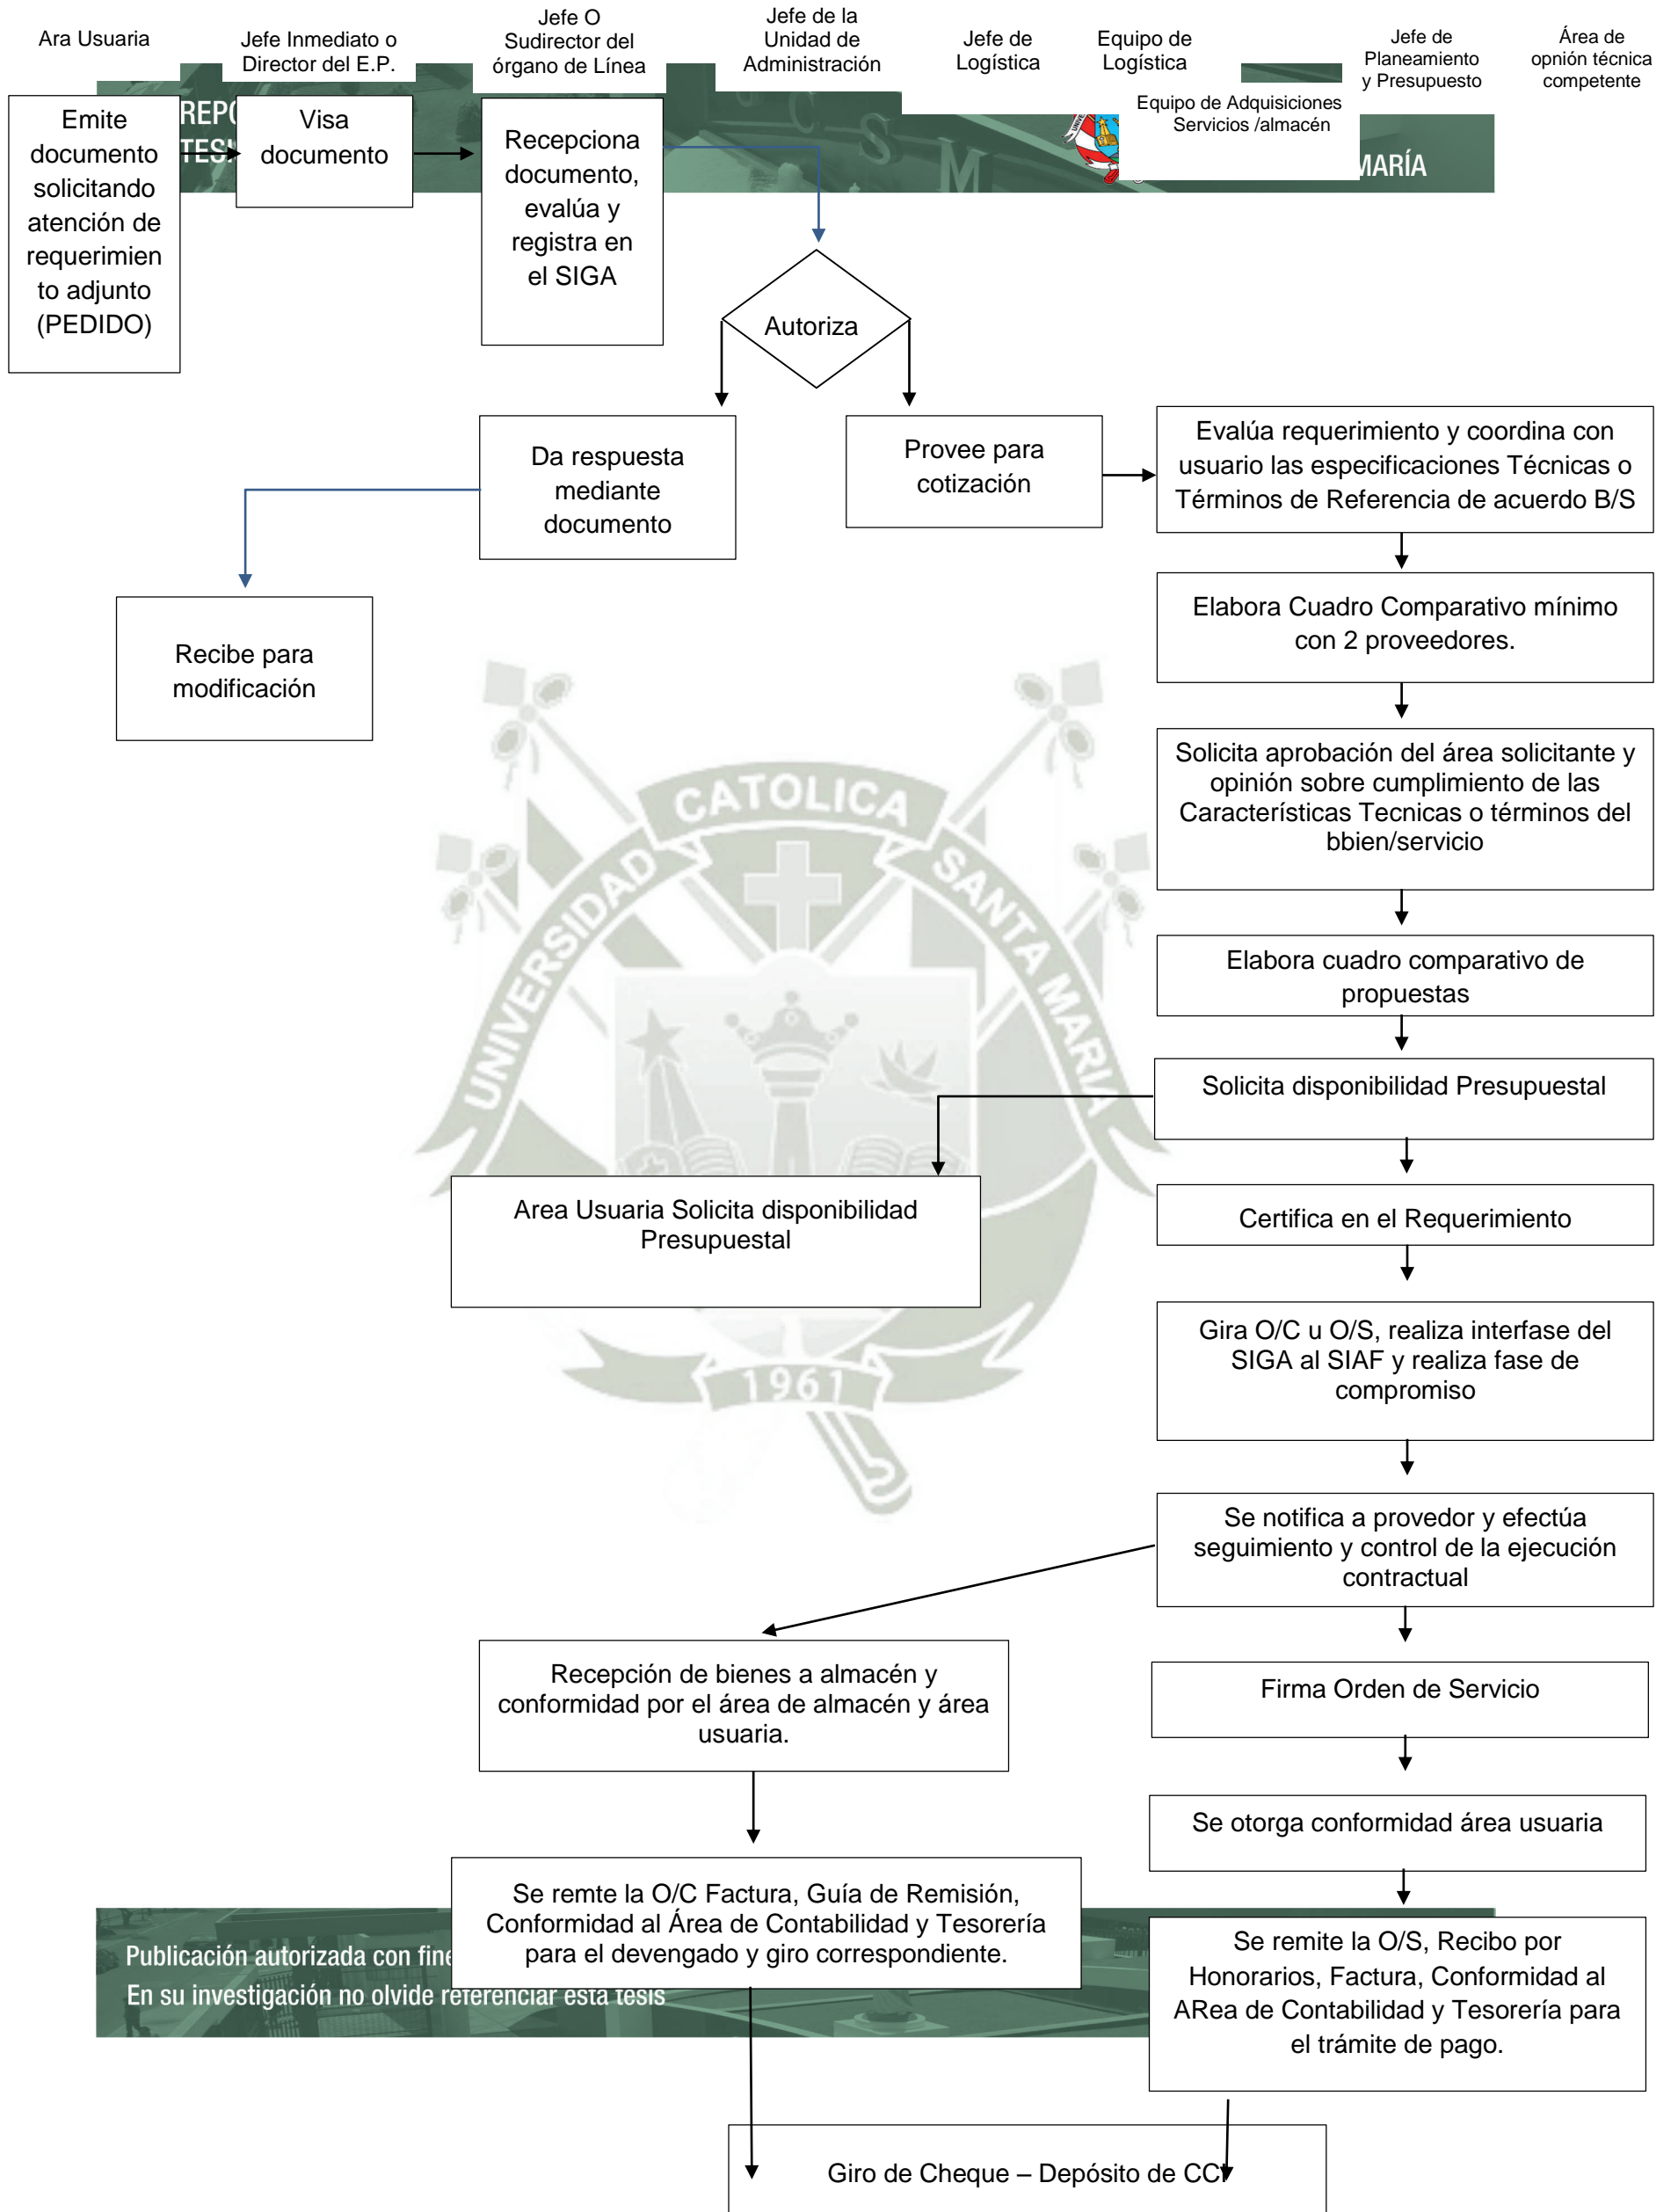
Ara Usuaria

Jefe Inmediato o Director del E.P.

Jefe O Sudirector del órgano de Línea

Jefe de la Unidad de Administración

Jefe de Logística

Equipo de Logística

Jefe de Planeamiento y Presupuesto

Área de opinión técnica competente

Equipo de Adquisiciones Servicios /almacén

REP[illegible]
TES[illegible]

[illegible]MARÍA

Emite documento solicitando atención de requerimiento adjunto (PEDIDO)

Visa documento

Recepciona documento, evalúa y registra en el SIGA

Autoriza

Da respuesta mediante documento

Provee para cotización

Evalúa requerimiento y coordina con usuario las especificaciones Técnicas o Términos de Referencia de acuerdo B/S

Recibe para modificación

Elabora Cuadro Comparativo mínimo con 2 proveedores.

Solicita aprobación del área solicitante y opinión sobre cumplimiento de las Características Tecnicas o términos del bbien/servicio

CATOLICA
UNIVERSIDAD
SANTA MARIA
1961

Elabora cuadro comparativo de propuestas

Solicita disponibilidad Presupuestal

Area Usuaria Solicita disponibilidad Presupuestal

Certifica en el Requerimiento

Gira O/C u O/S, realiza interfase del SIGA al SIAF y realiza fase de compromiso

Se notifica a provedor y efectúa seguimiento y control de la ejecución contractual

Recepción de bienes a almacén y conformidad por el área de almacén y área usuaria.

Firma Orden de Servicio

Se otorga conformidad área usuaria

Se remte la O/C Factura, Guía de Remisión, Conformidad al Área de Contabilidad y Tesorería para el devengado y giro correspondiente.

Publicación autorizada con fine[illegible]
En su investigación no olvide referenciar esta tesis

Se remite la O/S, Recibo por Honorarios, Factura, Conformidad al ARea de Contabilidad y Tesorería para el trámite de pago.

Giro de Cheque – Depósito de CCI